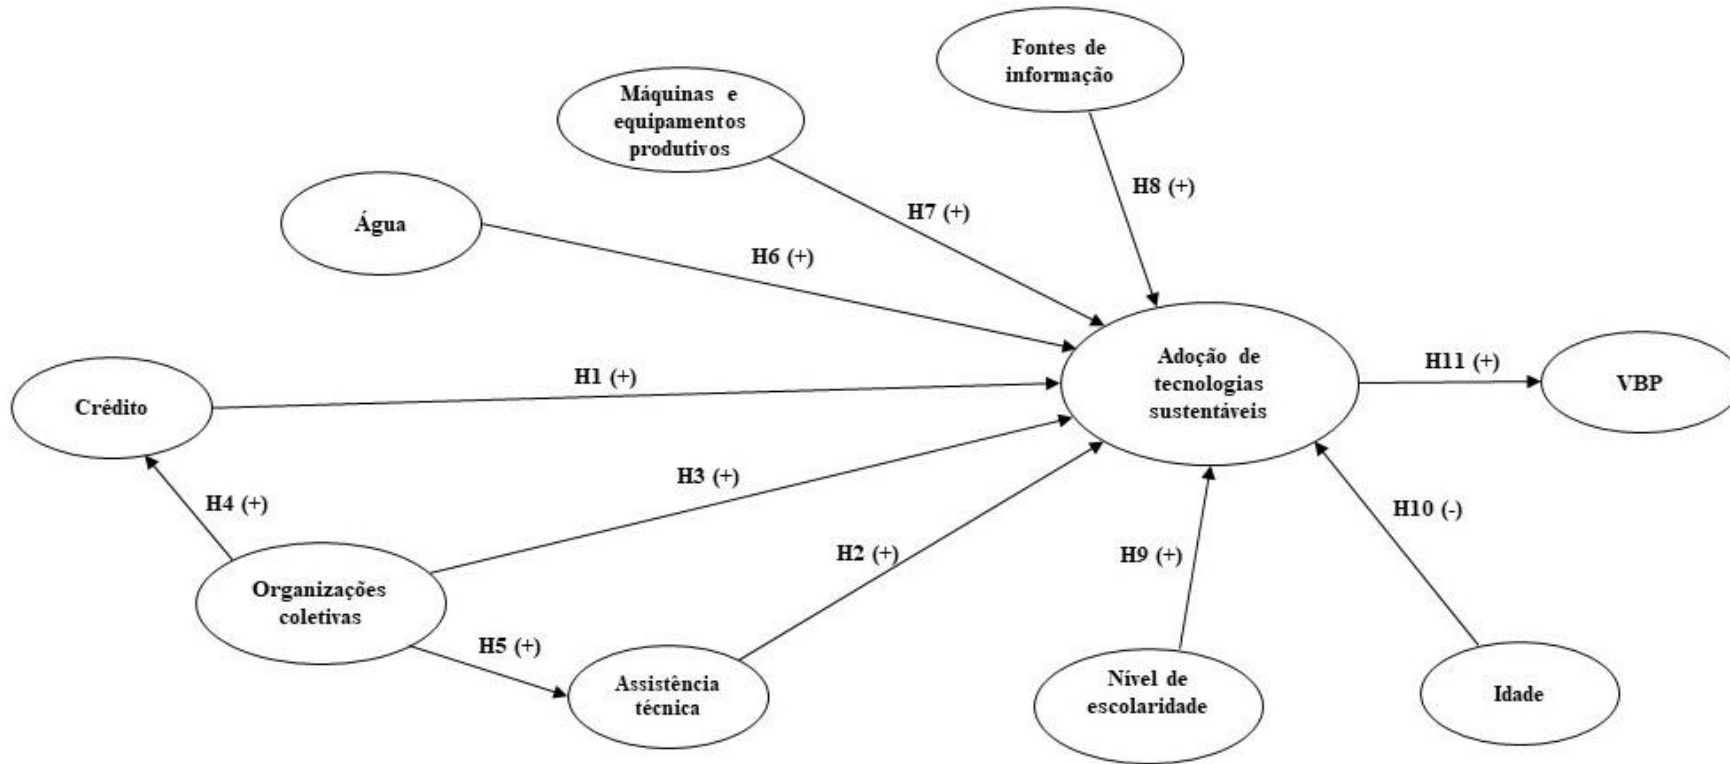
Fontes de informação

Máquinas e equipamentos produtivos

H8 (+)

H7 (+)

Água

H6 (+)

Adoção de tecnologias sustentáveis

H11 (+)

VBP

H1 (+)

Crédito

H3 (+)

H4 (+)

H10 (-)

H2 (+)

H9 (+)

Organizações coletivas

H5 (+)

Assistência técnica

Nível de escolaridade

Idade